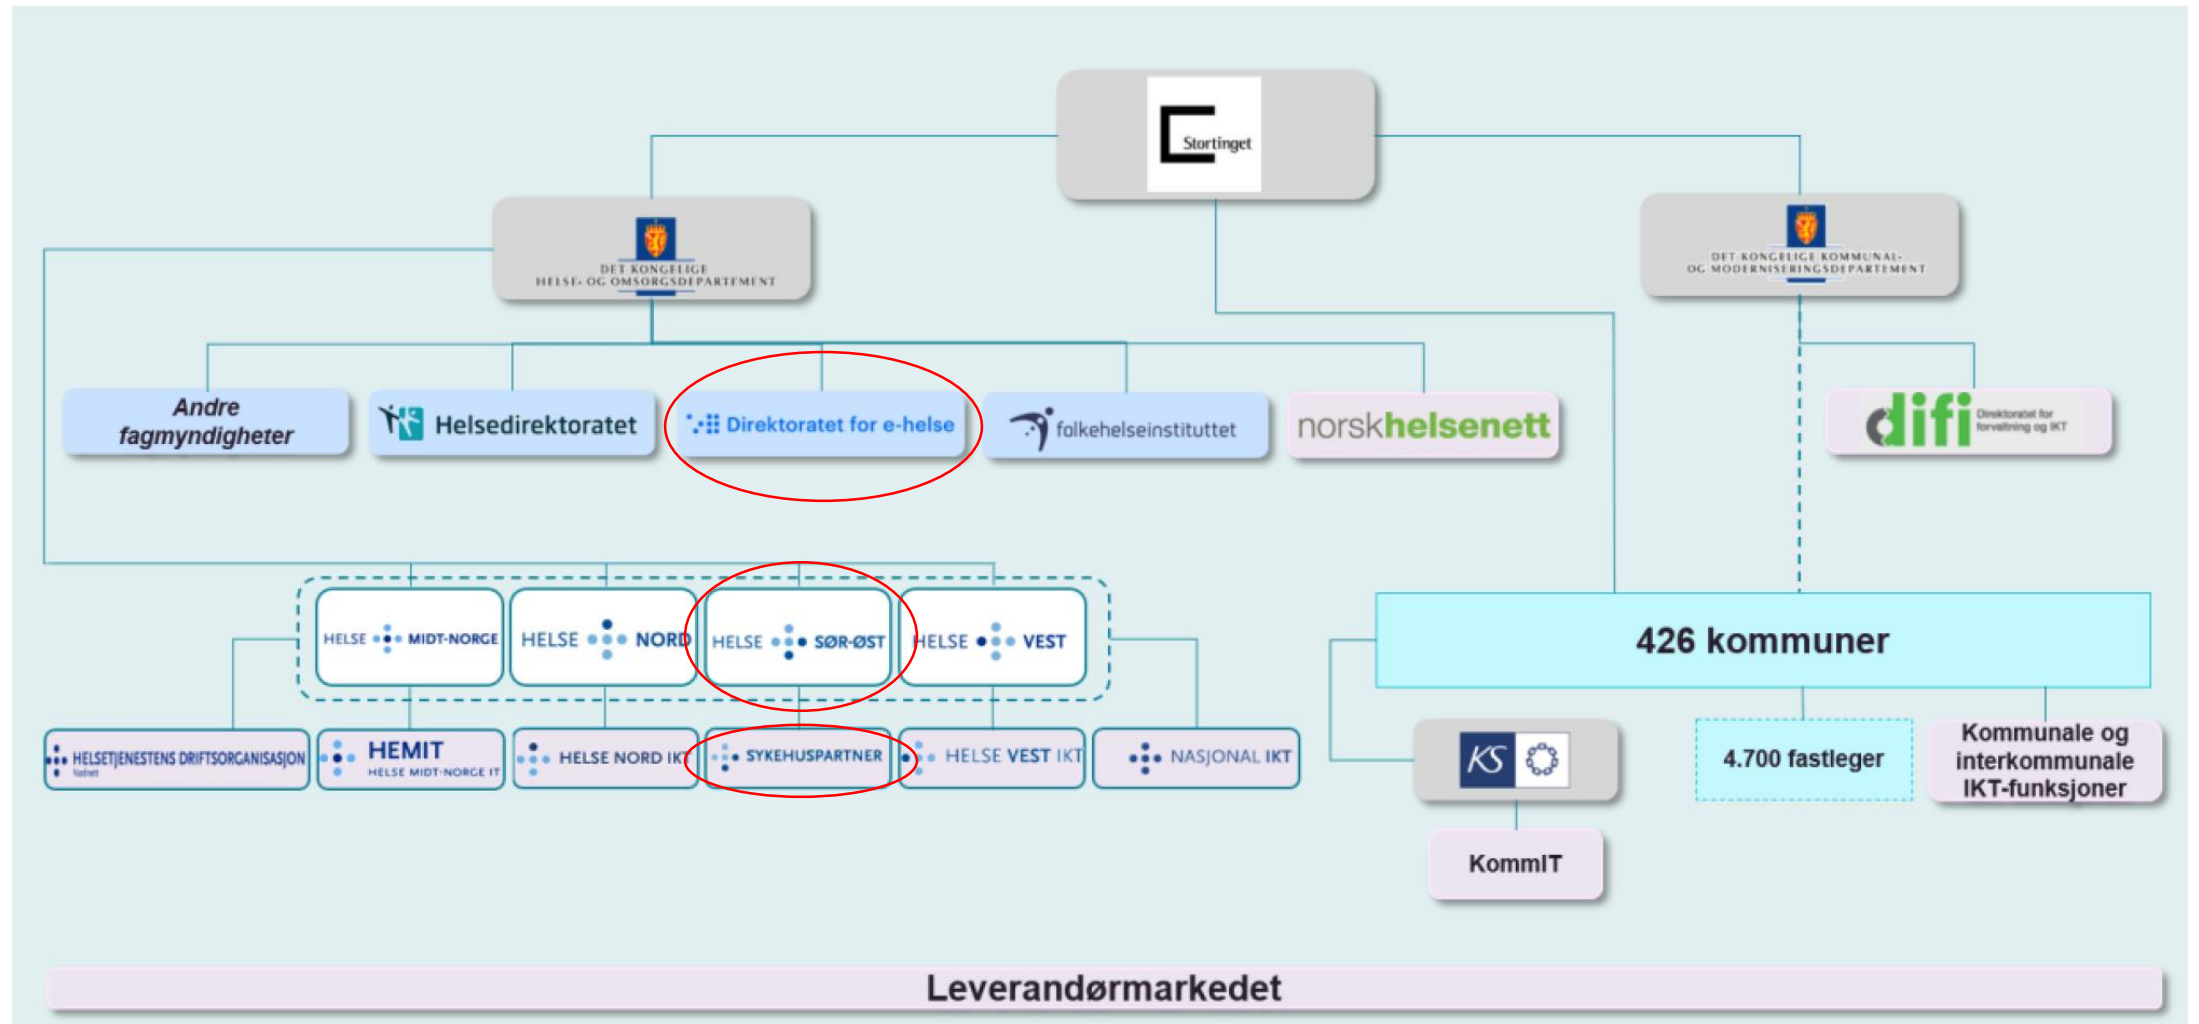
Stortinget

DET KONGELIGE HELSE- OG OMSORGSDEPARTEMENT

DET KONGELIGE KOMMUNAL- OG MODERNISERINGSDEPARTEMENT

Andre fagmyndigheter

Helsedirektoratet

Direktoratet for e-helse

folkehelseinstituttet

norskhelsenett

difi Direktoratet for forvaltning og IKT

HELSE MIDT-NORGE

HELSE NORD

HELSE SØR-ØST

HELSE VEST

426 kommuner

HELSETJENESTENS DRIFTSORGANISASJON Nasjonal

HEMIT HELSE MIDT-NORGE IT

HELSE NORD IKT

SYKEHUSPARTNER

HELSE VEST IKT

NASJONAL IKT

KS

4.700 fastleger

Kommunale og interkommunale IKT-funksjoner

KommIT

Leverandørmarkedet